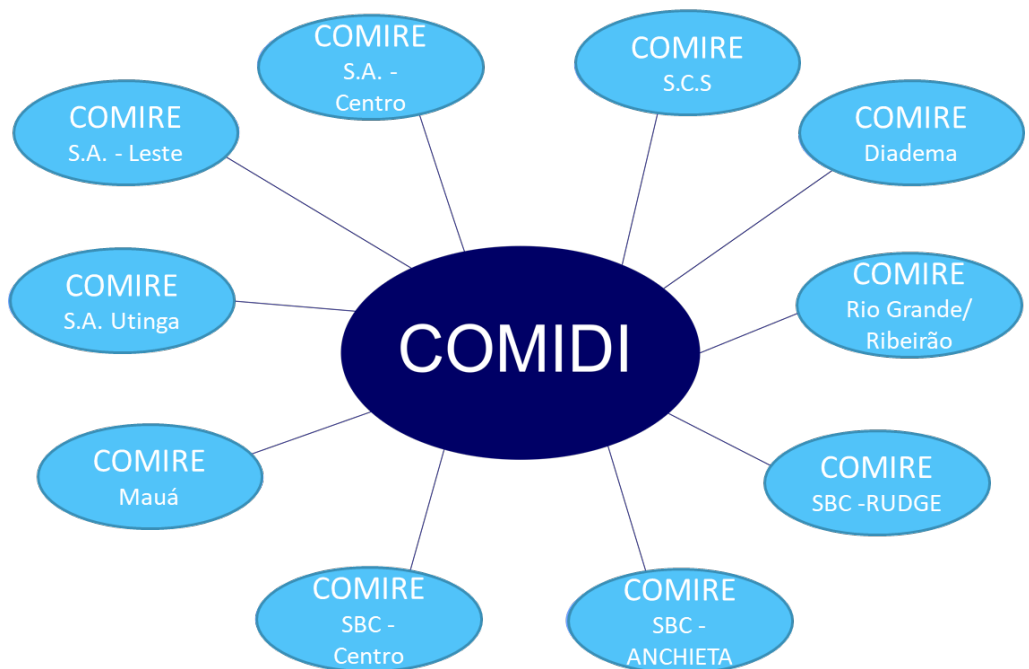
COMIRE
S.A. -
Centro

COMIRE
S.C.S

COMIRE
S.A. - Leste

COMIRE
Diadema

COMIRE
S.A. Utinga

COMIDI

COMIRE
Rio Grande/
Ribeirão

COMIRE
Mauá

COMIRE
SBC -RUDGE

COMIRE
SBC -
Centro

COMIRE
SBC -
ANCHIETA